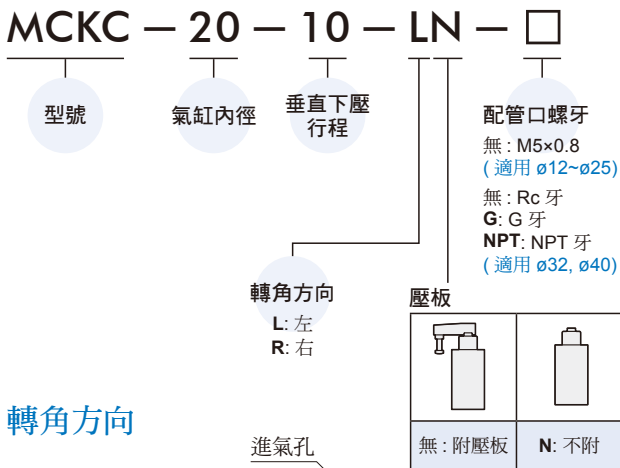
MCKC — 20 — 10 — LN — □

型號

氣缸內徑

垂直下壓行程

配管口螺牙

無 : M5×0.8
( 適用 ø12~ø25)

無 : Rc 牙
**G**: G 牙
**NPT**: NPT 牙
( 適用 ø32, ø40)

轉角方向

**L**: 左
**R**: 右

壓板

| 無 : 附壓板 | **N**: 不附 |
|---|---|

轉角方向

進氣孔